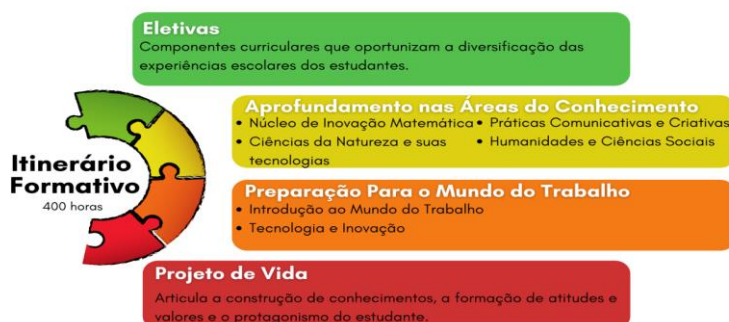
Eletivas
Componentes curriculares que oportunizam a diversificação das experiências escolares dos estudantes.

Itinerário Formativo
400 horas

Aprofundamento nas Áreas do Conhecimento
• Núcleo de Inovação Matemática
• Ciências da Natureza e suas tecnologias
• Práticas Comunicativas e Criativas
• Humanidades e Ciências Sociais

Preparação Para o Mundo do Trabalho
• Introdução ao Mundo do Trabalho
• Tecnologia e Inovação

Projeto de Vida
Articula a construção de conhecimentos, a formação de atitudes e valores e o protagonismo do estudante.